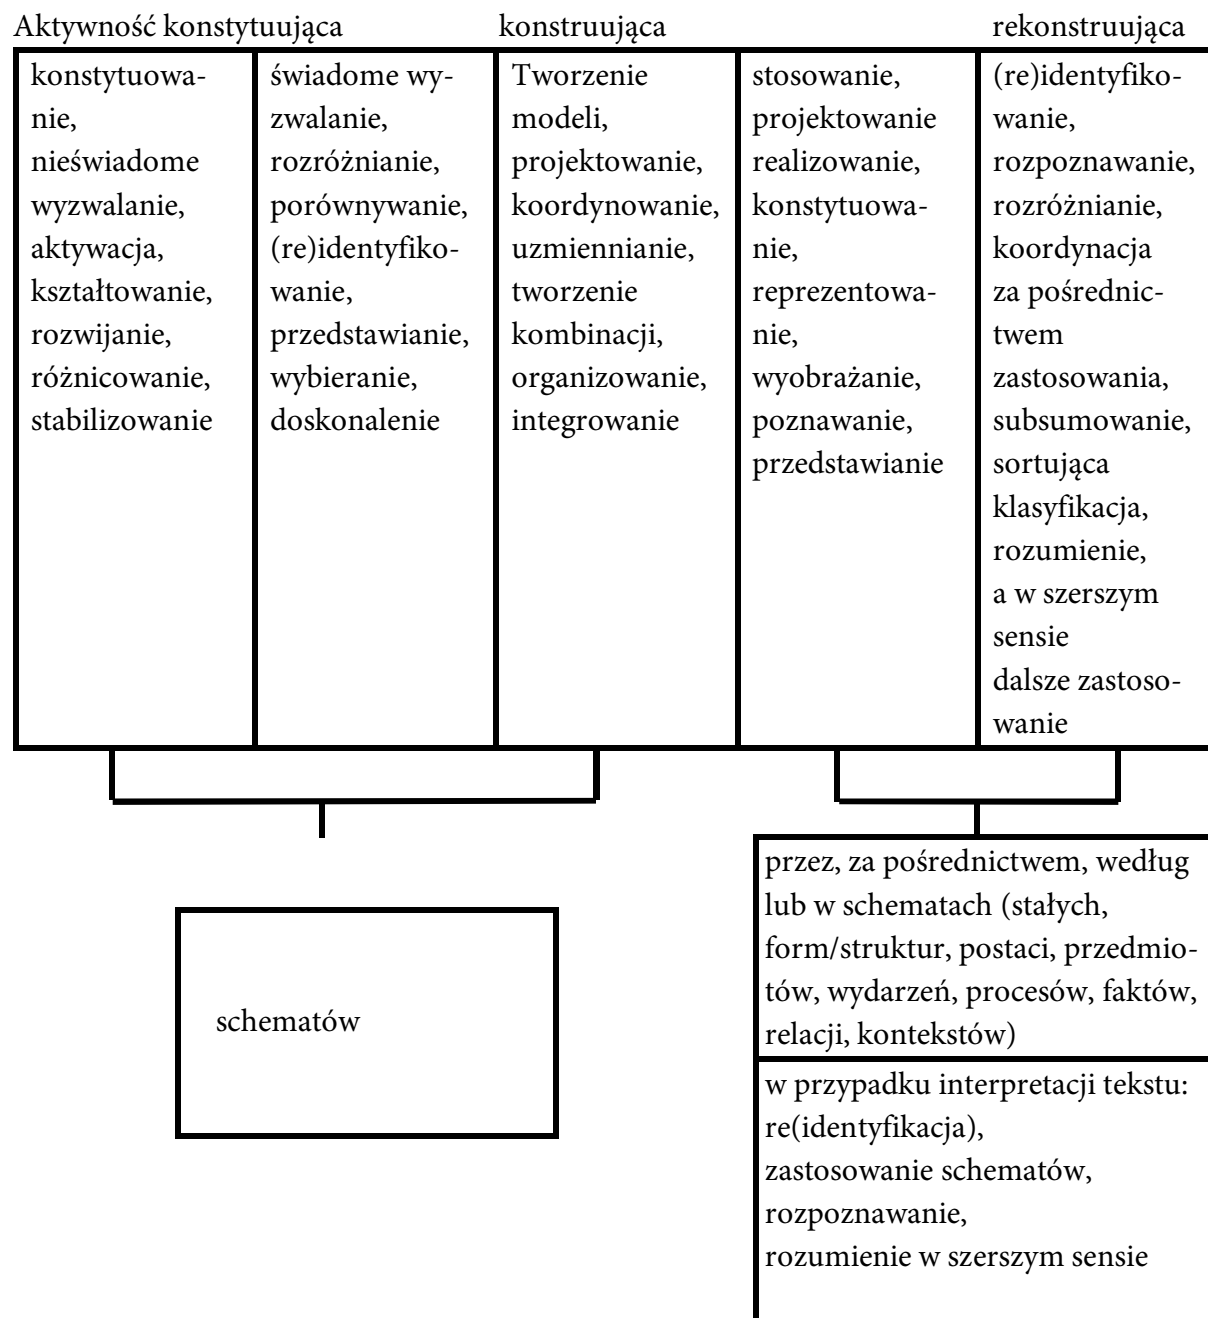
Aktywność konstytuująca konstruująca rekonstruująca

| konstytuowanie, nieświadome wyzwalanie, aktywacja, kształtowanie, rozwijanie, różnicowanie, stabilizowanie | świadome wyzwalanie, rozróżnianie, porównywanie, (re)identyfikowanie, przedstawianie, wybieranie, doskonalenie | Tworzenie modeli, projektowanie, koordynowanie, uzmiennianie, tworzenie kombinacji, organizowanie, integrowanie | stosowanie, projektowanie realizowanie, konstytuowanie, reprezentowanie, wyobrażanie, poznawanie, przedstawianie | (re)identyfikowanie, rozpoznawanie, rozróżnianie, koordynacja za pośrednictwem zastosowania, subsumowanie, sortująca klasyfikacja, rozumienie, a w szerszym sensie dalsze zastosowanie |
|---|---|---|---|---|

schematów

przez, za pośrednictwem, według lub w schematach (stałych, form/struktur, postaci, przedmiotów, wydarzeń, procesów, faktów, relacji, kontekstów)

w przypadku interpretacji tekstu: re(identyfikacja), zastosowanie schematów, rozpoznawanie, rozumienie w szerszym sensie